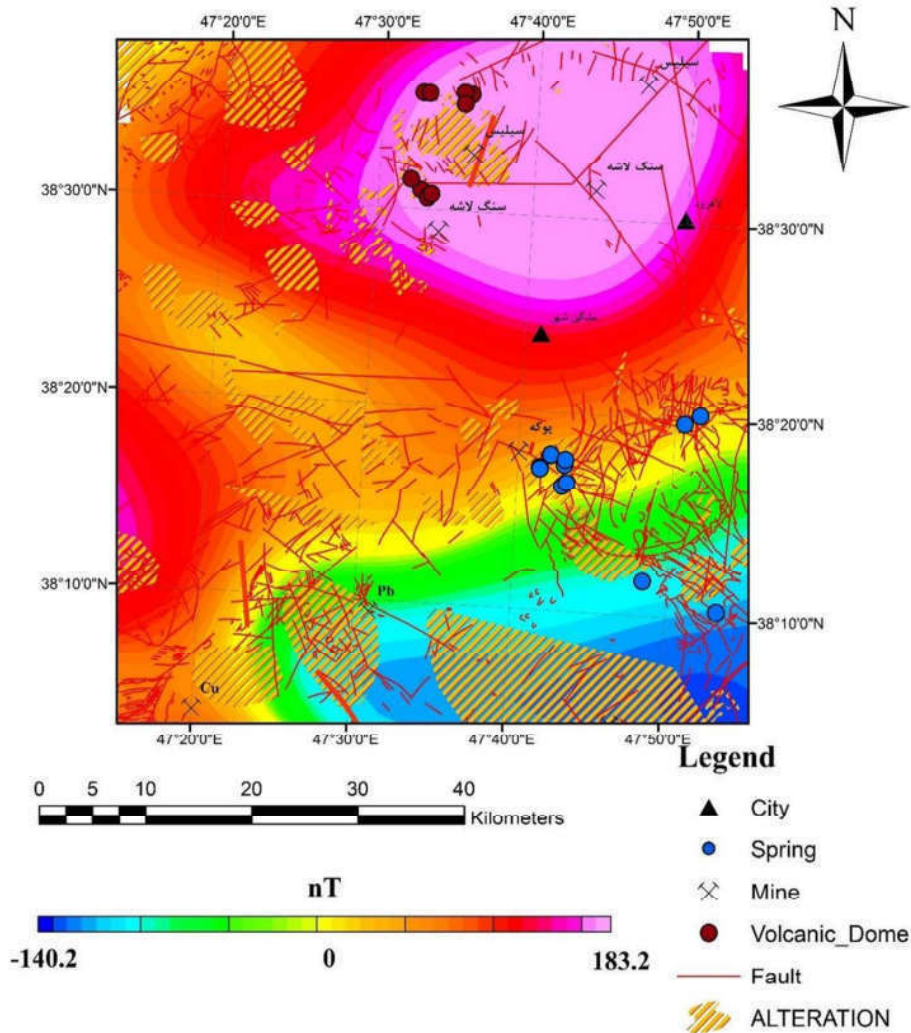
47°20'0"E 47°30'0"E 47°40'0"E 47°50'0"E

N

سبلبس

سبلبس

سنگ لاشه

سنگ لاشه

لاهرود

مشکین شهر

پوک

38°30'0"N

38°30'0"N

38°20'0"N

38°20'0"N

38°10'0"N

38°10'0"N

Pb

Cu

47°20'0"E 47°30'0"E 47°40'0"E 47°50'0"E

0 5 10 20 30 40

Kilometers

nT

-140.2 0 183.2

Legend

City

Spring

Mine

Volcanic_Dome

Fault

ALTERATION